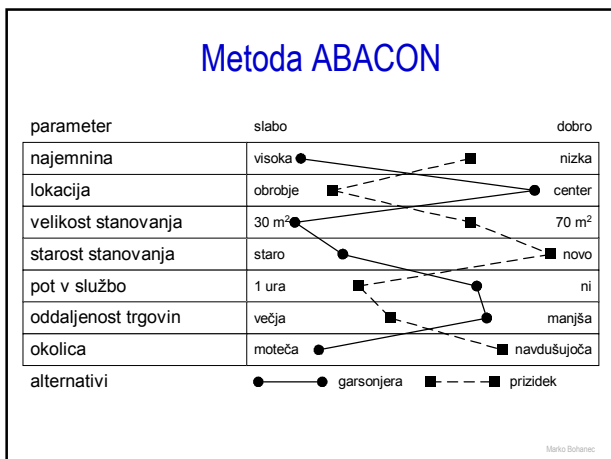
Metoda ABACON

| parameter | slabo | dobro |
|---|---|---|
| najemnina | visoka | nizka |
| lokacija | obrobje | center |
| velikost stanovanja | 30 m$^2$ | 70 m$^2$ |
| starost stanovanja | staro | novo |
| pot v službo | 1 ura | ni |
| oddaljenost trgovin | večja | manjša |
| okolica | moteča | navdušujoča |

alternativi garsonjera prizidek

Marko Bohanec